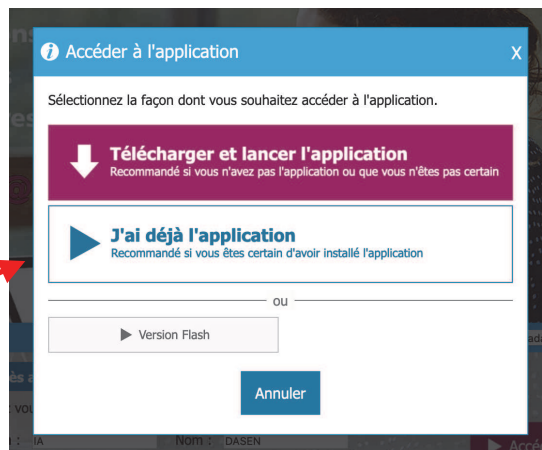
Accéder à l'application

X

Sélectionnez la façon dont vous souhaitez accéder à l'application.

Télécharger et lancer l'application
Recommandé si vous n'avez pas l'application ou que vous n'êtes pas certain

J'ai déjà l'application
Recommandé si vous êtes certain d'avoir installé l'application

ou

Version Flash

Annuler

Nom : DASEN